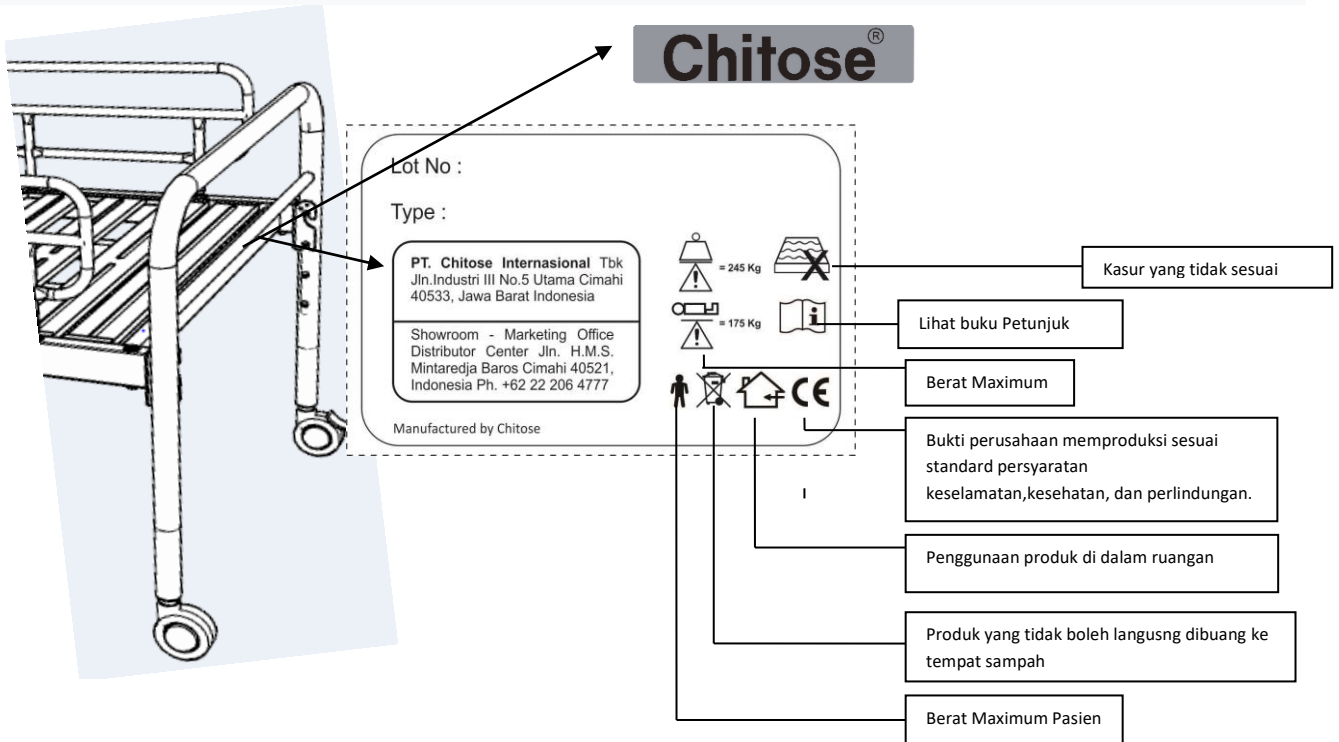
Chitose®

Lot No :

Type :

PT. Chitose Internasional Tbk
Jln.Industri III No.5 Utama Cimahi
40533, Jawa Barat Indonesia

Showroom - Marketing Office
Distributor Center Jln. H.M.S.
Mintaredja Baros Cimahi 40521,
Indonesia Ph. +62 22 206 4777

Manufactured by Chitose

= 245 Kg

= 175 Kg

CE

Kasur yang tidak sesuai

Lihat buku Petunjuk

Berat Maximum

Bukti perusahaan memproduksi sesuai standard persyaratan keselamatan,kesehatan, dan perlindungan.

Penggunaan produk di dalam ruangan

Produk yang tidak boleh langusng dibuang ke tempat sampah

Berat Maximum Pasien